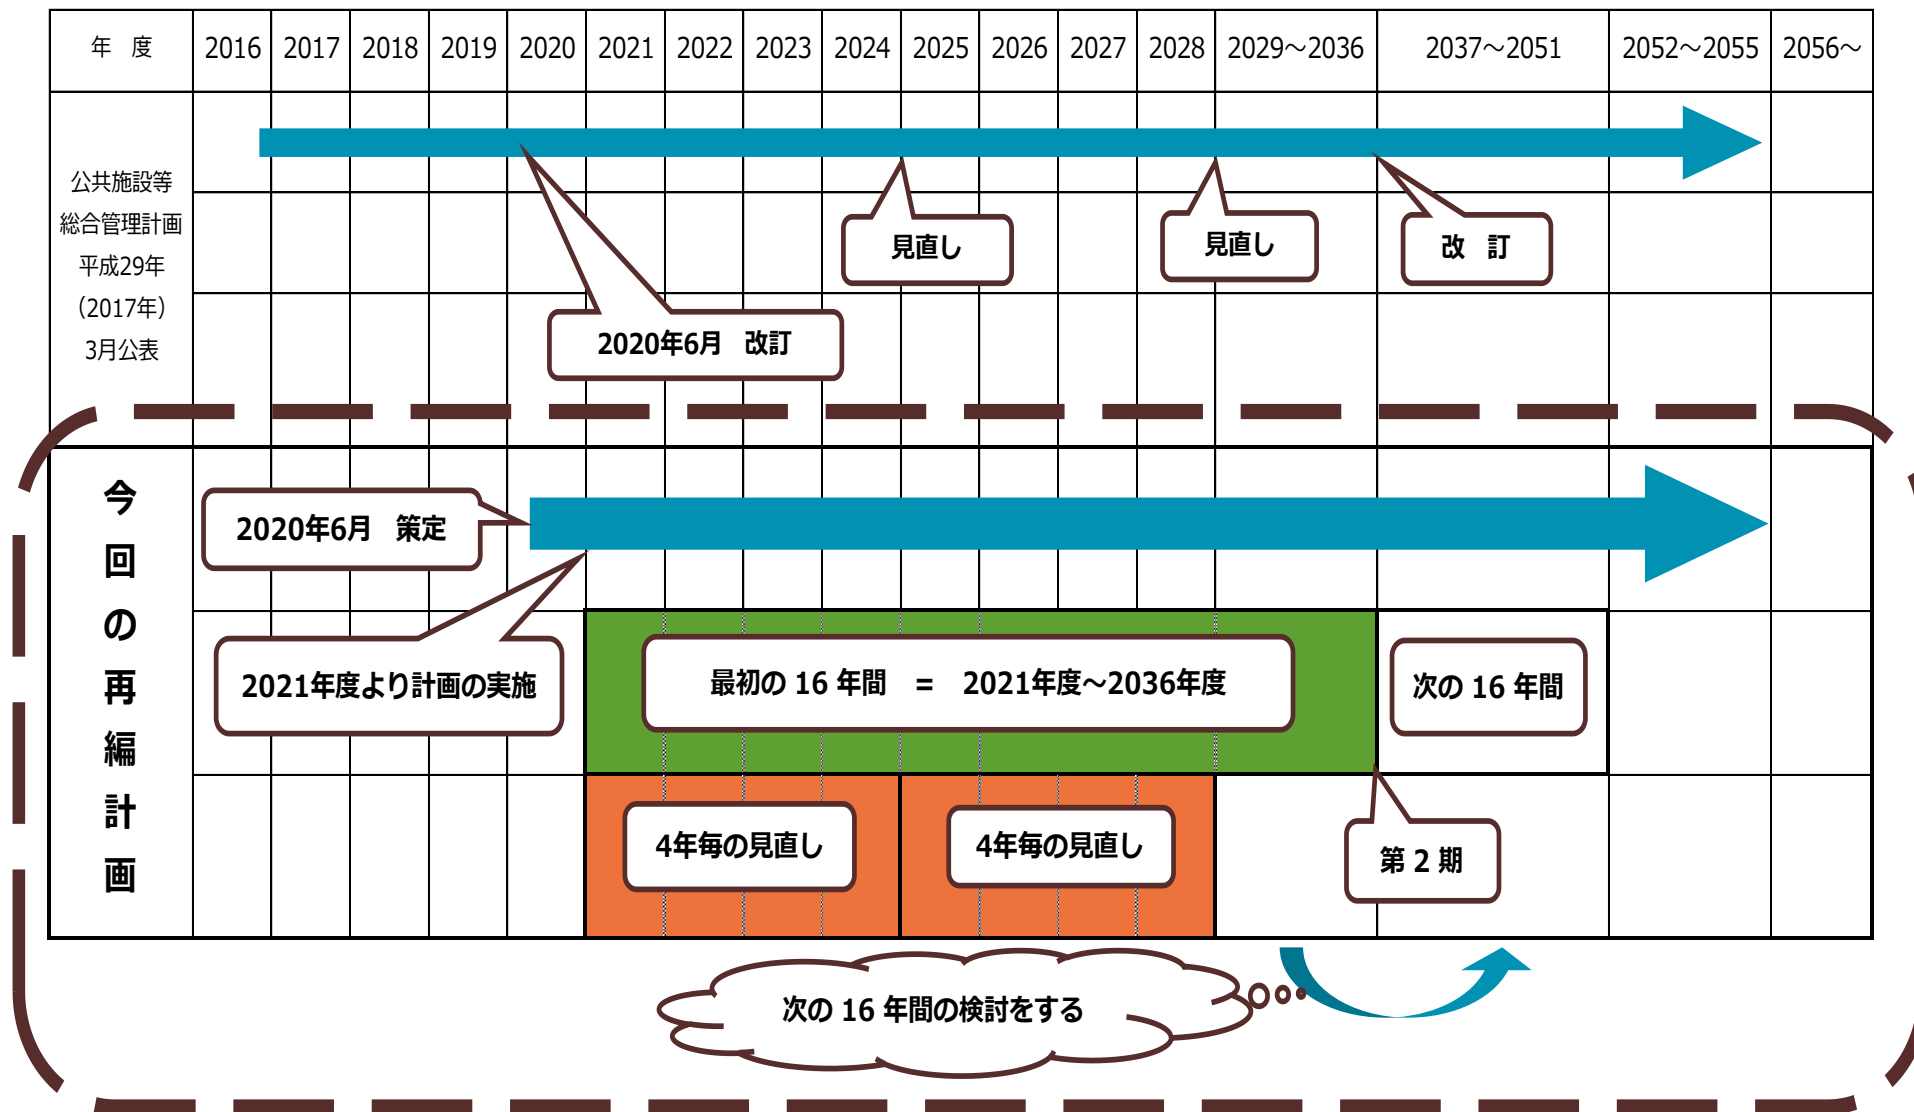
| 年　度 | 2016 | 2017 | 2018 | 2019 | 2020 | 2021 | 2022 | 2023 | 2024 | 2025 | 2026 | 2027 | 2028 | 2029～2036 | 2037～2051 | 2052～2055 | 2056～ |
|---|---|---|---|---|---|---|---|---|---|---|---|---|---|---|---|---|---|

公共施設等総合管理計画 平成29年（2017年）3月公表

見直し

見直し

改　訂

2020年6月　改訂

今回の再編計画

2020年6月　策定

2021年度より計画の実施

最初の 16 年間　＝　2021年度～2036年度

次の 16 年間

4年毎の見直し

4年毎の見直し

第 2 期

次の 16 年間の検討をする